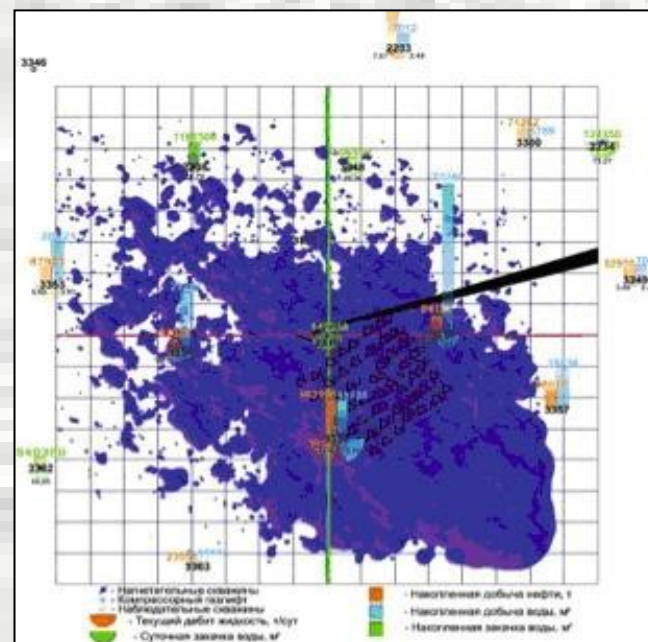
3346

2203

1182508

3300

2234

3353

3349

3357

3362

3363

- Нагнетательные скважины
- Компрессорный газлифт
- Наблюдательные скважины
- Текущий дебит жидкости, т/сут
- Суточная закачка воды, м³

- Накопленная добыча нефти, т
- Накопленная добыча воды, м³
- Накопленная закачка воды, м³